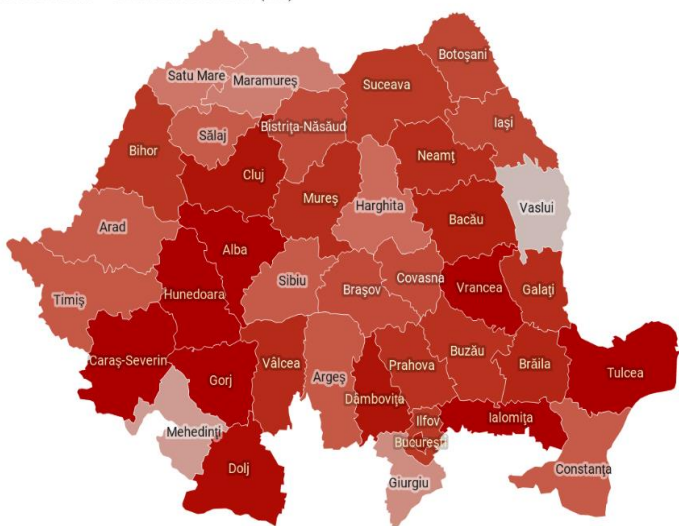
Satu Mare
Maramureş
Botoşani
Suceava
Sălaj
Bistriţa-Năsăud
Iaşi
Bihor
Neamţ
Cluj
Mureş
Harghita
Vaslui
Bacău
Arad
Alba
Sibiu
Covasna
Braşov
Vrancea
Galaţi
Timiş
Hunedoara
Caraş-Severin
Vâlcea
Argeş
Prahova
Buzău
Brăila
Tulcea
Gorj
Dâmboviţa
Ilfov
Ialomiţa
Mehedinţi
Bucureşti
Constanţa
Dolj
Giurgiu